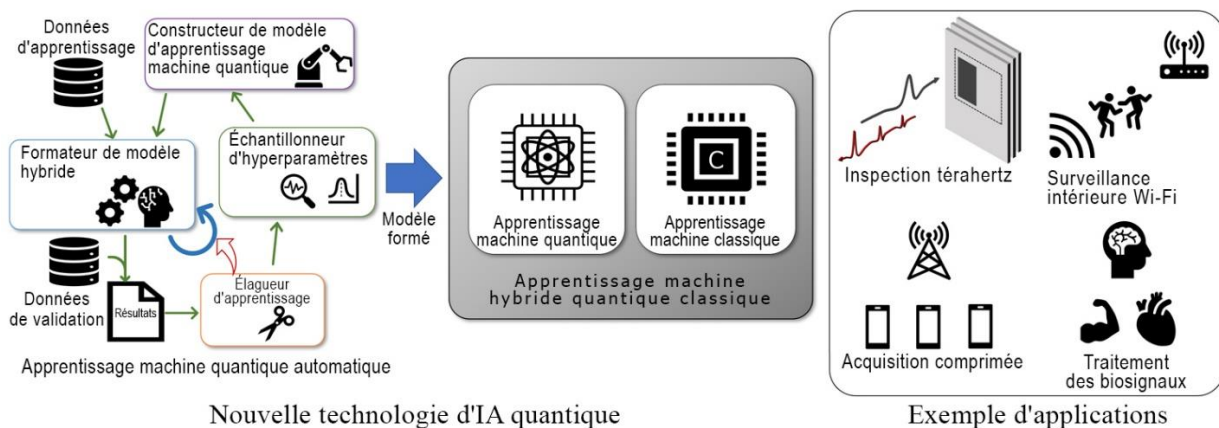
Données d'apprentissage

Constructeur de modèle d'apprentissage machine quantique

Formateur de modèle hybride

Échantillonneur d'hyperparamètres

Données de validation

Résultats

Élagueur d'apprentissage

Apprentissage machine quantique automatique

Modèle formé

Apprentissage machine quantique

C

Apprentissage machine classique

Apprentissage machine hybride quantique classique

Inspection térahertz

Surveillance intérieure Wi-Fi

Acquisition comprimée

Traitement des biosignaux

Nouvelle technologie d'IA quantique

Exemple d'applications